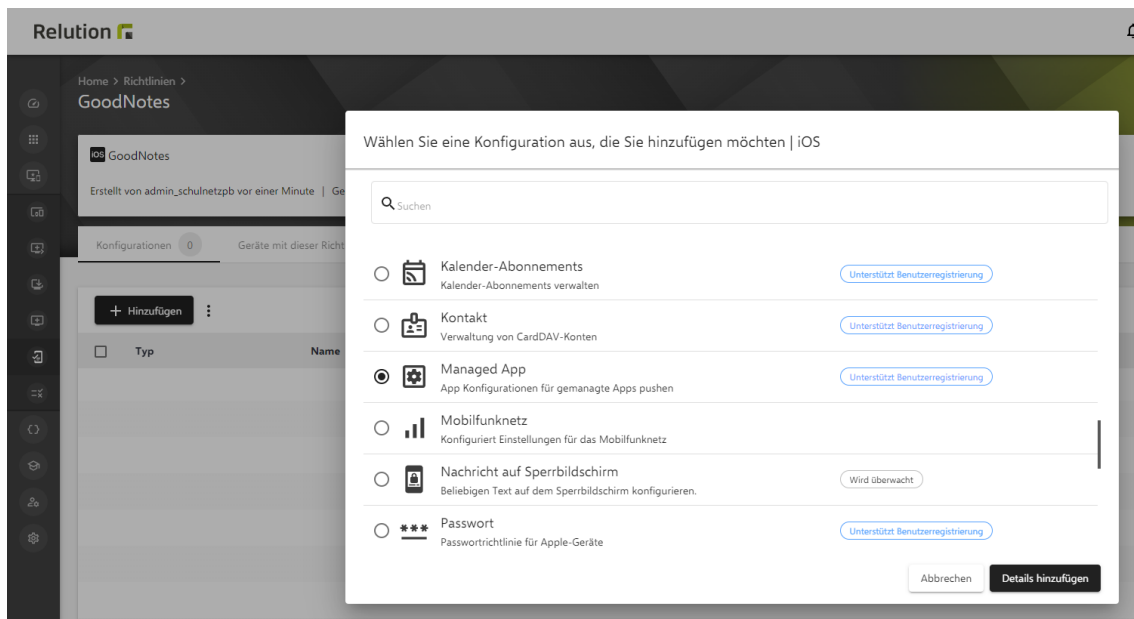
Relution

Home > Richtlinien >
GoodNotes

iOS GoodNotes

Erstellt von admin_schulnetzpb vor einer Minute | Ge

Konfigurationen 0 Geräte mit dieser Richt

+ Hinzufügen

Typ Name

Wählen Sie eine Konfiguration aus, die Sie hinzufügen möchten | iOS

Suchen

Kalender-Abonnements
Kalender-Abonnements verwalten
Unterstützt Benutzerregistrierung

Kontakt
Verwaltung von CardDAV-Konten
Unterstützt Benutzerregistrierung

Managed App
App Konfigurationen für gemanagte Apps pushen
Unterstützt Benutzerregistrierung

Mobilfunknetz
Konfiguriert Einstellungen für das Mobilfunknetz

Nachricht auf Sperrbildschirm
Beliebigen Text auf dem Sperrbildschirm konfigurieren.
Wird überwacht

Passwort
Passwortrichtlinie für Apple-Geräte
Unterstützt Benutzerregistrierung

Abbrechen Details hinzufügen